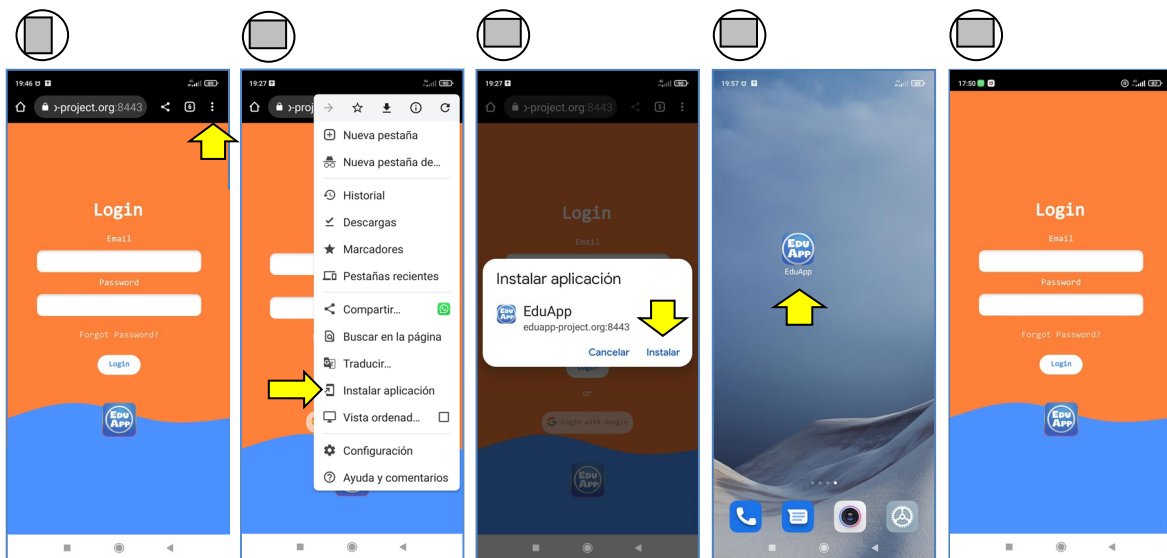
19:46
›-project.org:8443
Login
Email
Password
Forgot Password?
Login
Edu App

19:27
›-proj
Nueva pestaña
Nueva pestaña de...
Historial
Descargas
Marcadores
Pestañas recientes
Compartir...
Buscar en la página
Traducir...
Instalar aplicación
Vista ordenad...
Configuración
Ayuda y comentarios

19:27
›-project.org:8443
Login
Email
Instalar aplicación
EduApp
eduapp-project.org:8443
Cancelar
Instalar
Login
or
Login with Google
Edu App

19:57
Edu App
EduApp

17:50
Login
Email
Password
Forgot Password?
Login
Edu App